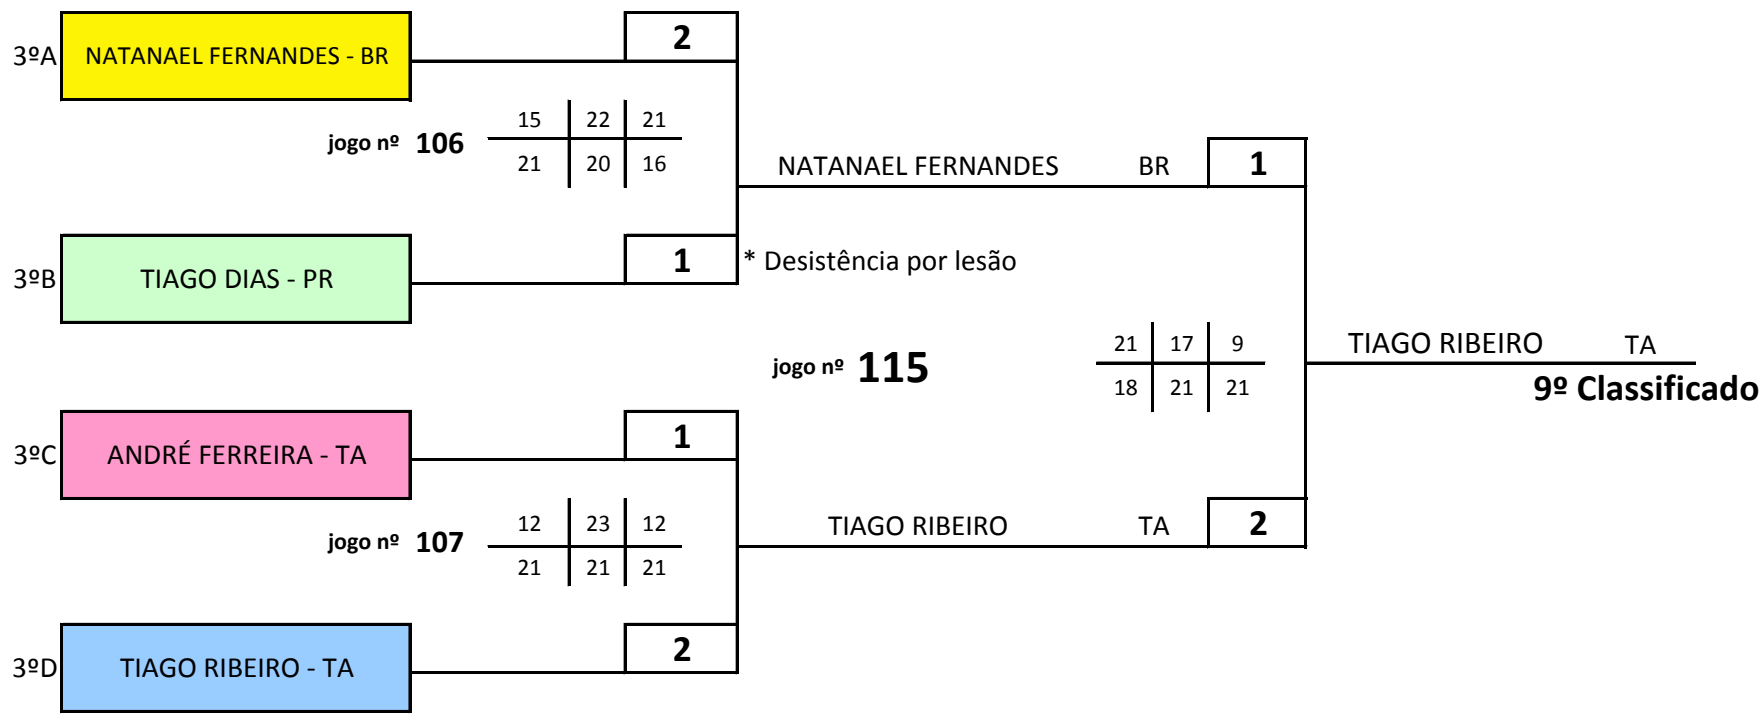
3ºA NATANAEL FERNANDES - BR
2

jogo nº 106

| 15 | 22 | 21 |
|---|---|---|
| 21 | 20 | 16 |

NATANAEL FERNANDES BR
1

3ºB TIAGO DIAS - PR
1
* Desistência por lesão

jogo nº 115

| 21 | 17 | 9 |
|---|---|---|
| 18 | 21 | 21 |

TIAGO RIBEIRO TA
9º Classificado

3ºC ANDRÉ FERREIRA - TA
1

jogo nº 107

| 12 | 23 | 12 |
|---|---|---|
| 21 | 21 | 21 |

TIAGO RIBEIRO TA
2

3ºD TIAGO RIBEIRO - TA
2